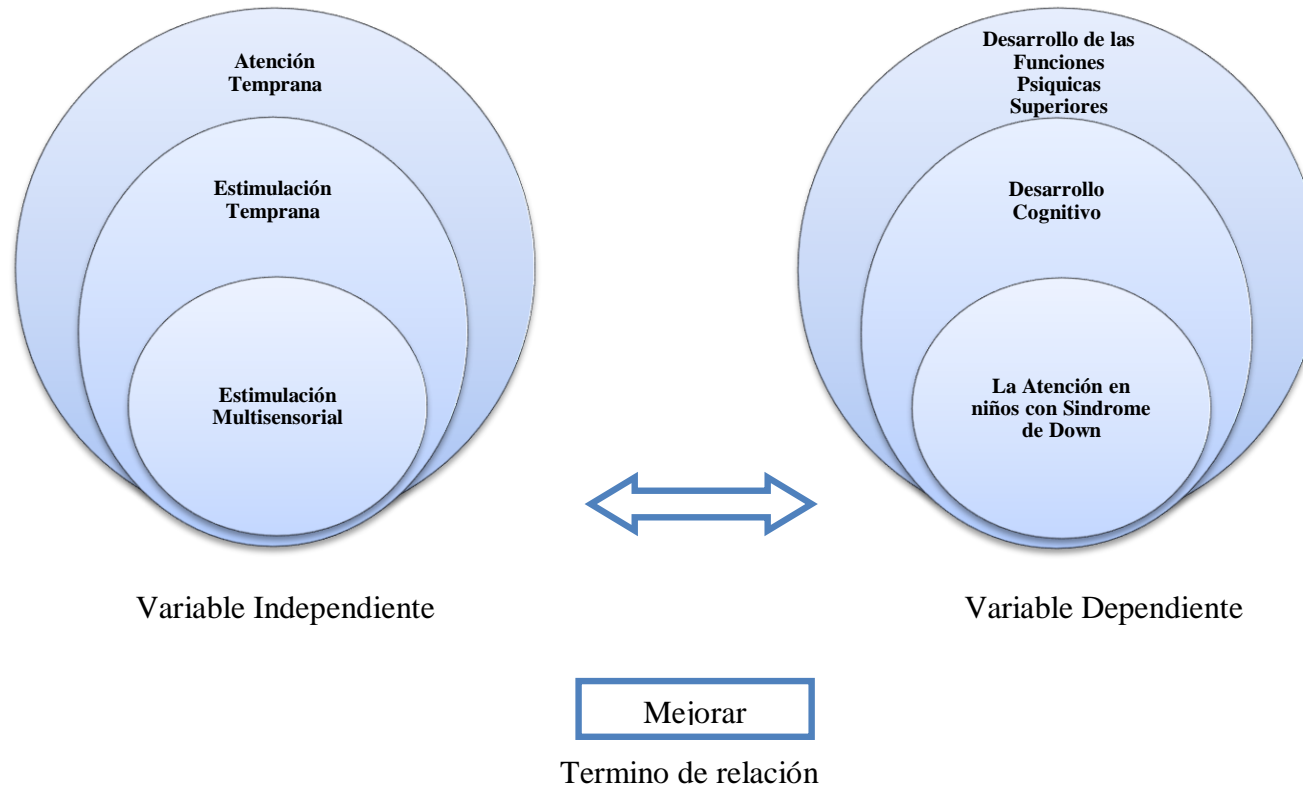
Atención Temprana

Estimulación Temprana

Estimulación Multisensorial

Desarrollo de las Funciones Psiquicas Superiores

Desarrollo Cognitivo

La Atención en niños con Sindrome de Down

Variable Independiente

Variable Dependiente

Mejorar

Termino de relación